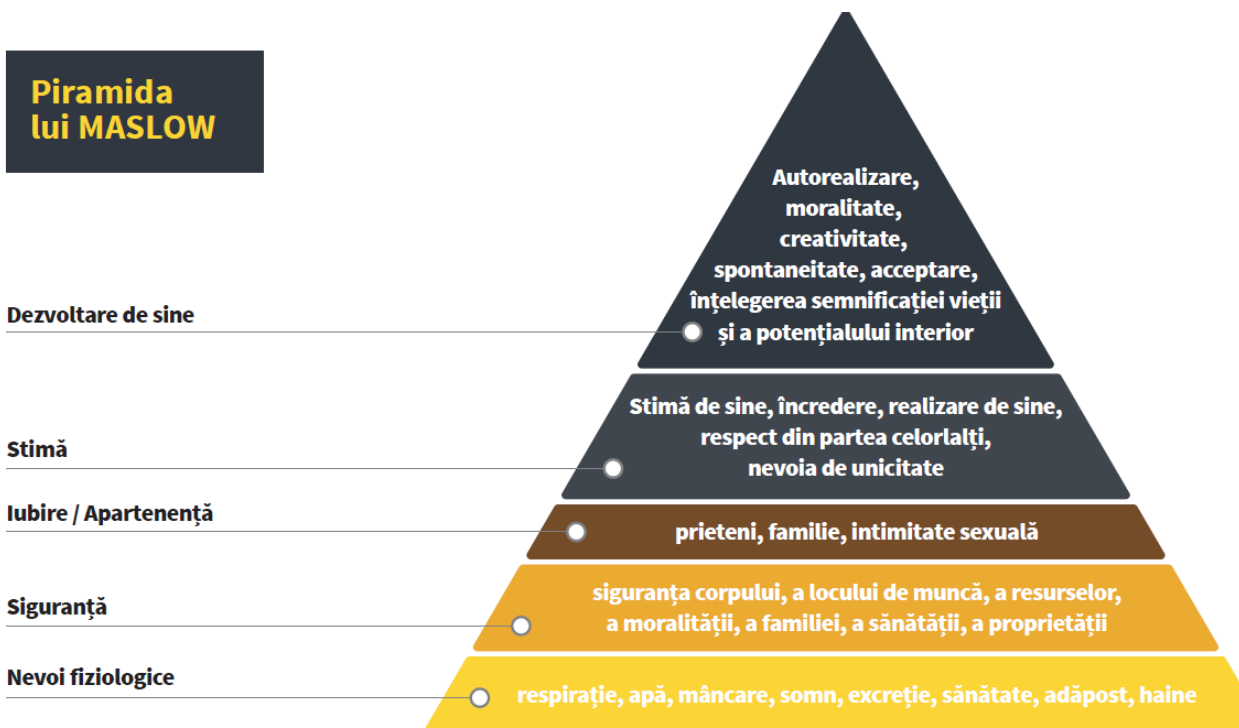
Piramida lui MASLOW

Autorealizare, moralitate, creativitate, spontaneitate, acceptare, înțelegerea semnificației vieții și a potențialului interior

Dezvoltare de sine

Stimă de sine, încredere, realizare de sine, respect din partea celorlalți, nevoia de unicitate

Stimă

Iubire / Apartenență

prieteni, familie, intimitate sexuală

siguranța corpului, a locului de muncă, a resurselor, a moralității, a familiei, a sănătății, a proprietății

Siguranță

Nevoi fiziologice

respirație, apă, mâncare, somn, excreție, sănătate, adăpost, haine